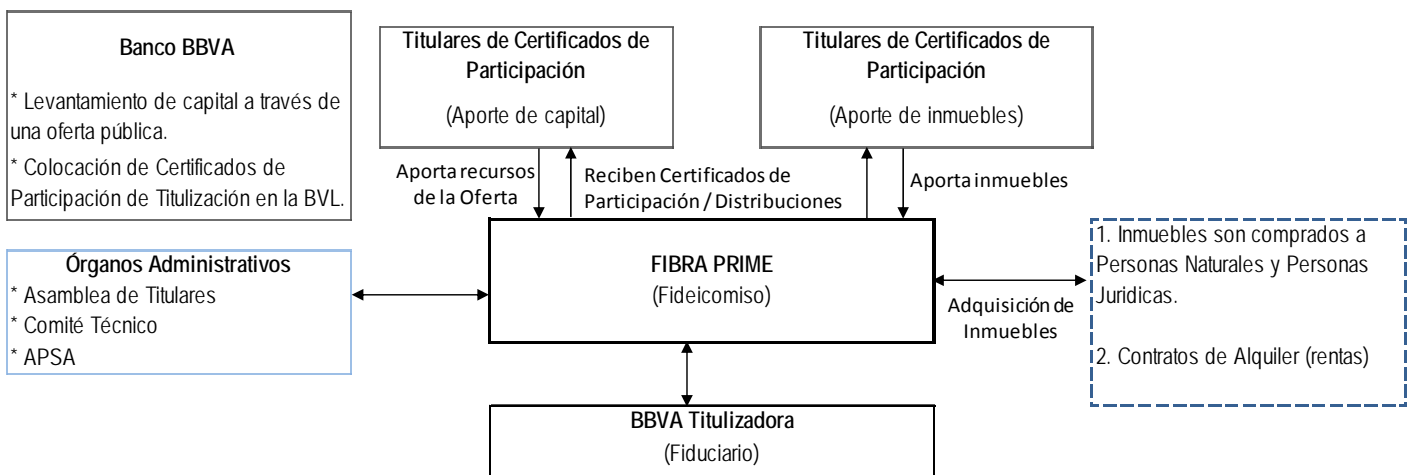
Banco BBVA

* Levantamiento de capital a través de una oferta pública.

* Colocación de Certificados de Participación de Titulización en la BVL.

Titulares de Certificados de Participación

(Aporte de capital)

Titulares de Certificados de Participación

(Aporte de inmuebles)

Aporta recursos de la Oferta

Reciben Certificados de Participación / Distribuciones

Aporta inmuebles

Órganos Administrativos
* Asamblea de Titulares
* Comité Técnico
* APSA

FIBRA PRIME
(Fideicomiso)

Adquisición de Inmuebles

1. Inmuebles son comprados a Personas Naturales y Personas Juridicas.

2. Contratos de Alquiler (rentas)

BBVA Titulizadora
(Fiduciario)